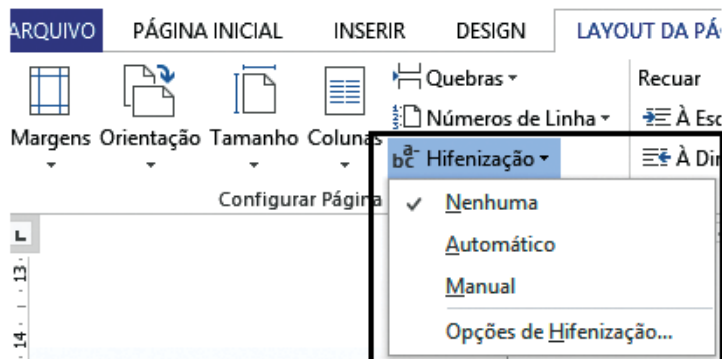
ARQUIVO PÁGINA INICIAL INSERIR DESIGN LAYOUT DA PÁ

Margens Orientação Tamanho Colunas

Quebras

Números de Linha

Hifenização

Recuar

À Esq

À Dir

Configurar Págin

Nenhuma

Automático

Manual

Opções de Hifenização...

13

14